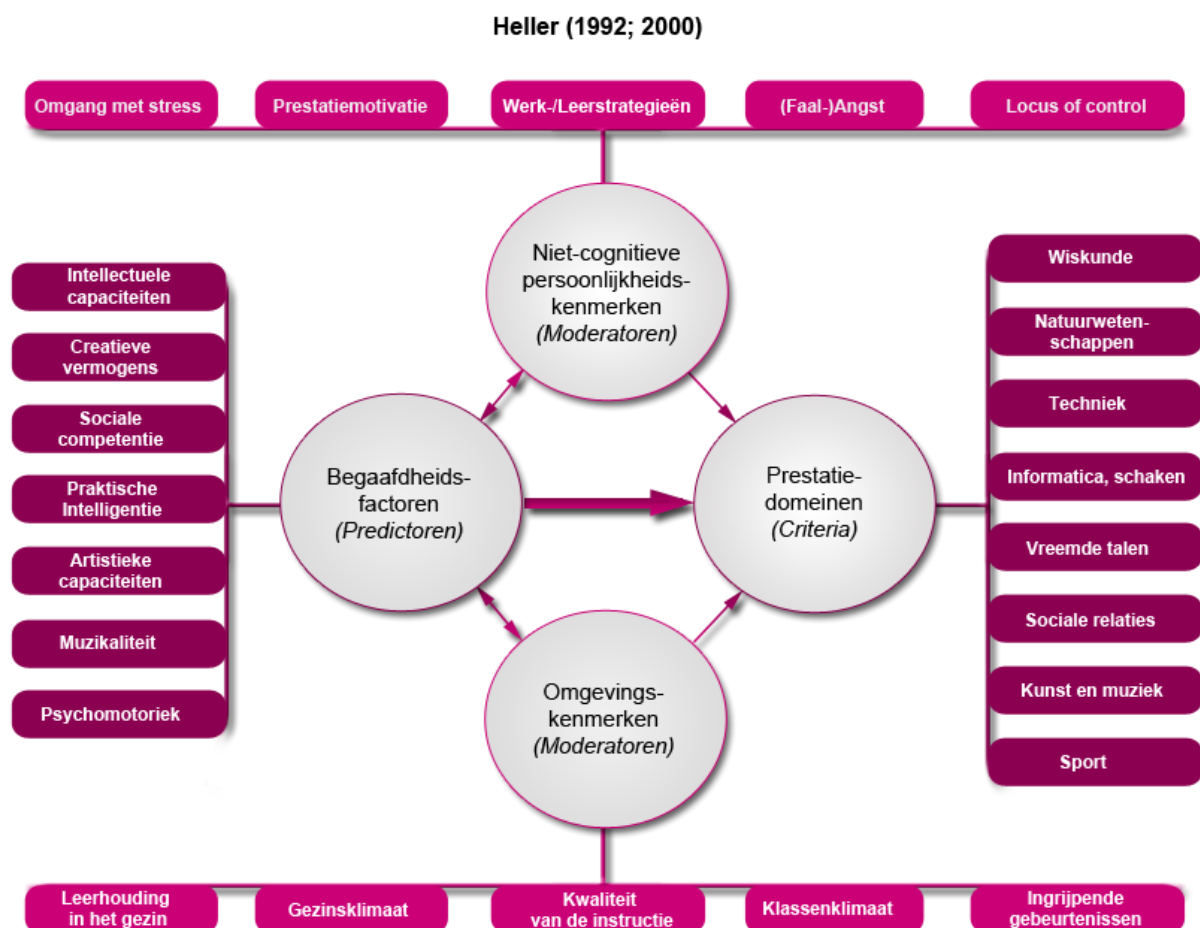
Heller (1992; 2000)

Omgang met stress
Prestatiemotivatie
Werk-/Leerstrategieën
(Faal-)Angst
Locus of control

Intellectuele capaciteiten
Creatieve vermogens
Sociale competentie
Praktische Intelligentie
Artistieke capaciteiten
Muzikaliteit
Psychomotoriek

Niet-cognitieve persoonlijkheidskenmerken
*(Moderatoren)*

Begaafdheidsfactoren
*(Predictoren)*

Prestatiedomeinen
*(Criteria)*

Omgevingskenmerken
*(Moderatoren)*

Wiskunde
Natuurwetenschappen
Techniek
Informatica, schaken
Vreemde talen
Sociale relaties
Kunst en muziek
Sport

Leerhouding in het gezin
Gezinsklimaat
Kwaliteit van de instructie
Klassenklimaat
Ingrijpende gebeurtenissen